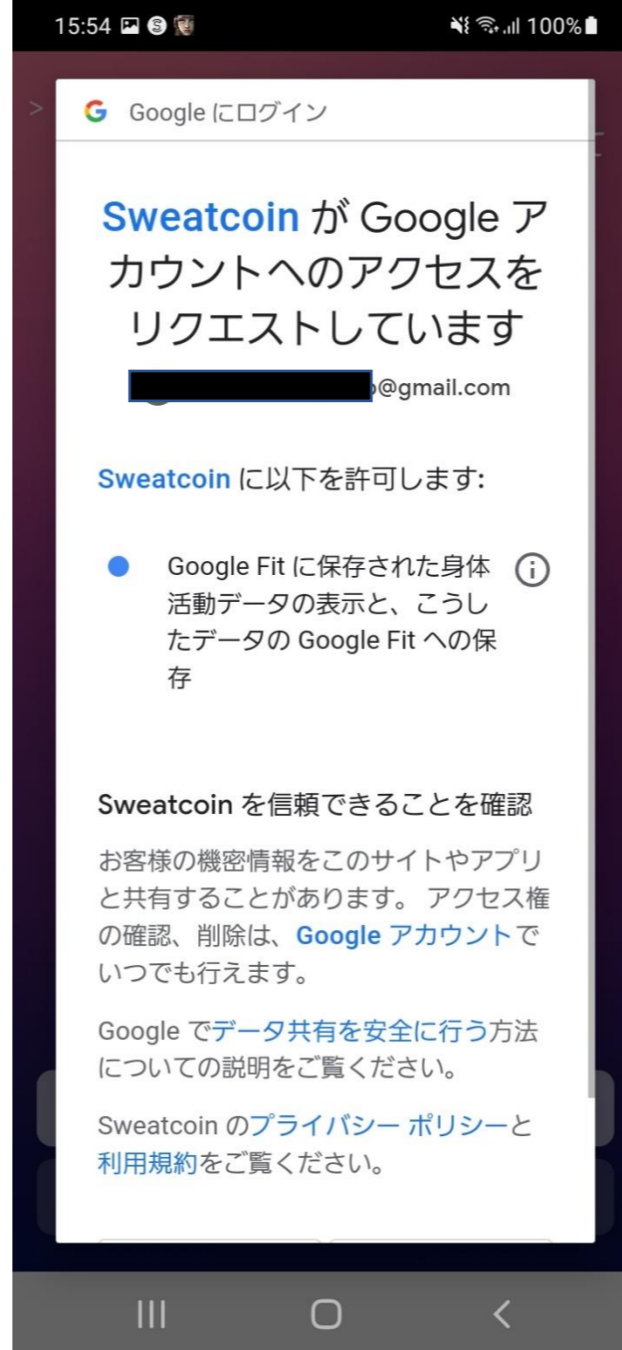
15:54 100%

G Google にログイン

Sweatcoin が Google アカウントへのアクセスをリクエストしています

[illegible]@gmail.com

Sweatcoin に以下を許可します:

Google Fit に保存された身体活動データの表示と、こうしたデータの Google Fit への保存

Sweatcoin を信頼できることを確認

お客様の機密情報をこのサイトやアプリと共有することがあります。 アクセス権の確認、削除は、Google アカウントでいつでも行えます。

Google でデータ共有を安全に行う方法についての説明をご覧ください。

Sweatcoin のプライバシー ポリシーと利用規約をご覧ください。